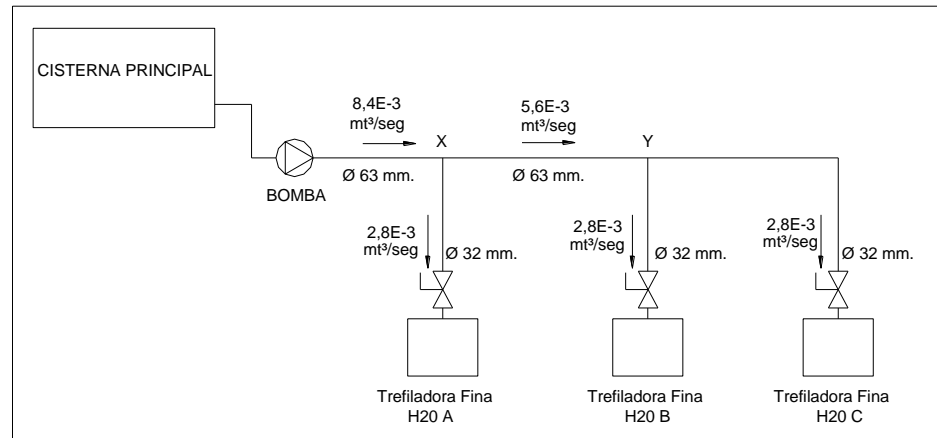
CISTERNA PRINCIPAL

8,4E-3 mt³/seg

X

5,6E-3 mt³/seg

Y

BOMBA

Ø 63 mm.

Ø 63 mm.

2,8E-3 mt³/seg

Ø 32 mm.

2,8E-3 mt³/seg

Ø 32 mm.

2,8E-3 mt³/seg

Ø 32 mm.

Trefiladora Fina H20 A

Trefiladora Fina H20 B

Trefiladora Fina H20 C